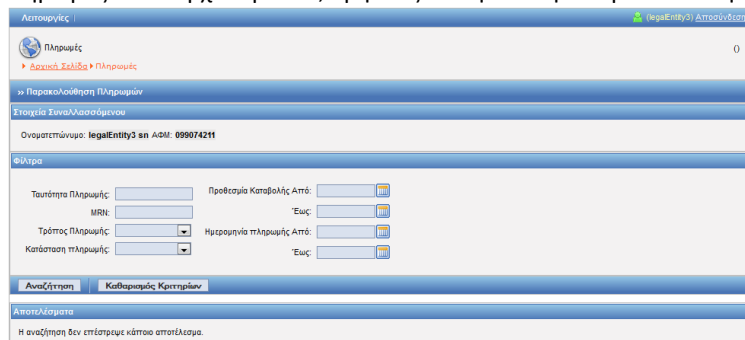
Λειτουργίες | (legalEntity3) Αποσύνδεση

Πληρωμές

Αρχική Σελίδα ▸ Πληρωμές

()

» Παρακολούθηση Πληρωμών

Στοιχεία Συναλλασσόμενου

Ονοματεπώνυμο: legalEntity3 sn ΑΦΜ: 099074211

Φίλτρα

Ταυτότητα Πληρωμής:

MRN:

Τρόπος Πληρωμής:

Κατάσταση πληρωμής:

Προθεσμία Καταβολής Από:

Έως:

Ημερομηνία πληρωμής Από:

Έως:

Αναζήτηση

Καθαρισμός Κριτηρίων

Αποτελέσματα

Η αναζήτηση δεν επέστρεψε κάποιο αποτέλεσμα.